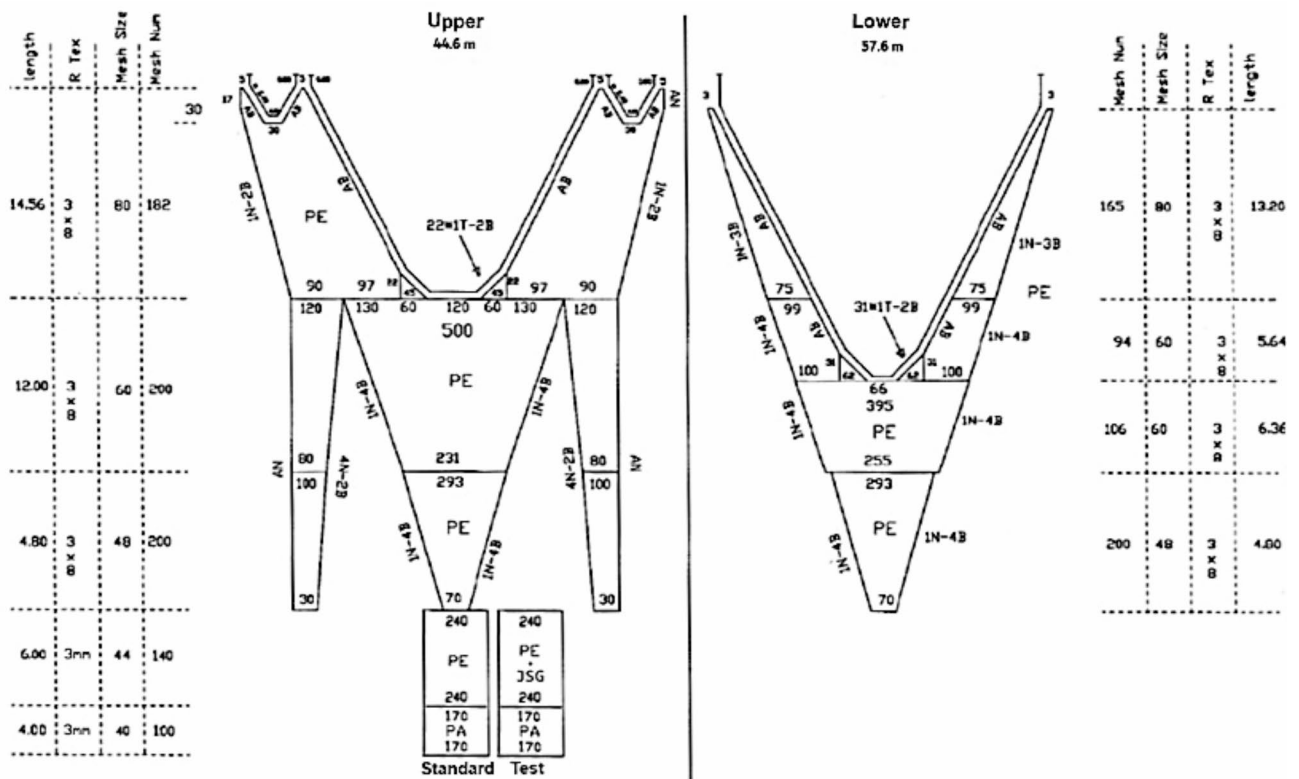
| length | R Tex | Mesh Size | Mesh Num |
|---|---|---|---|
| | | | 30 |
| 14.56 | 3 x 8 | 80 | 182 |
| 12.00 | 3 x 8 | 60 | 200 |
| 4.80 | 3 x 8 | 48 | 200 |
| 6.00 | 3mm | 44 | 140 |
| 4.00 | 3mm | 40 | 100 |

Upper
44.6 m

17 AN 1N-2B PE AB 22=1T-2B AB 1N-2B AN
90 97 60 120 60 97 90
120 130 130 120
500
PE
1N-4B 1N-4B
AN 80 100 4N-2B 231 293 4N-2B 80 100 AN
PE
1N-4B 1N-4B
30 70 30

240
PE
240
170
PA
170
Standard

240
PE
+
JSG
240
170
PA
170
Test

Lower
57.6 m

3 3
1N-3B AB AB 1N-3B
75 75 PE
99 99
1N-4B AB 31=1T-2B AB 1N-4B
100 42 66 100
395
1N-4B PE 1N-4B
255
293
PE
1N-4B 1N-4B
70

| Mesh Num | Mesh Size | R Tex | length |
|---|---|---|---|
| 165 | 80 | 3 x 8 | 13.20 |
| 94 | 60 | 3 x 8 | 5.64 |
| 106 | 60 | 3 x 8 | 6.36 |
| 200 | 48 | 3 x 8 | 4.00 |